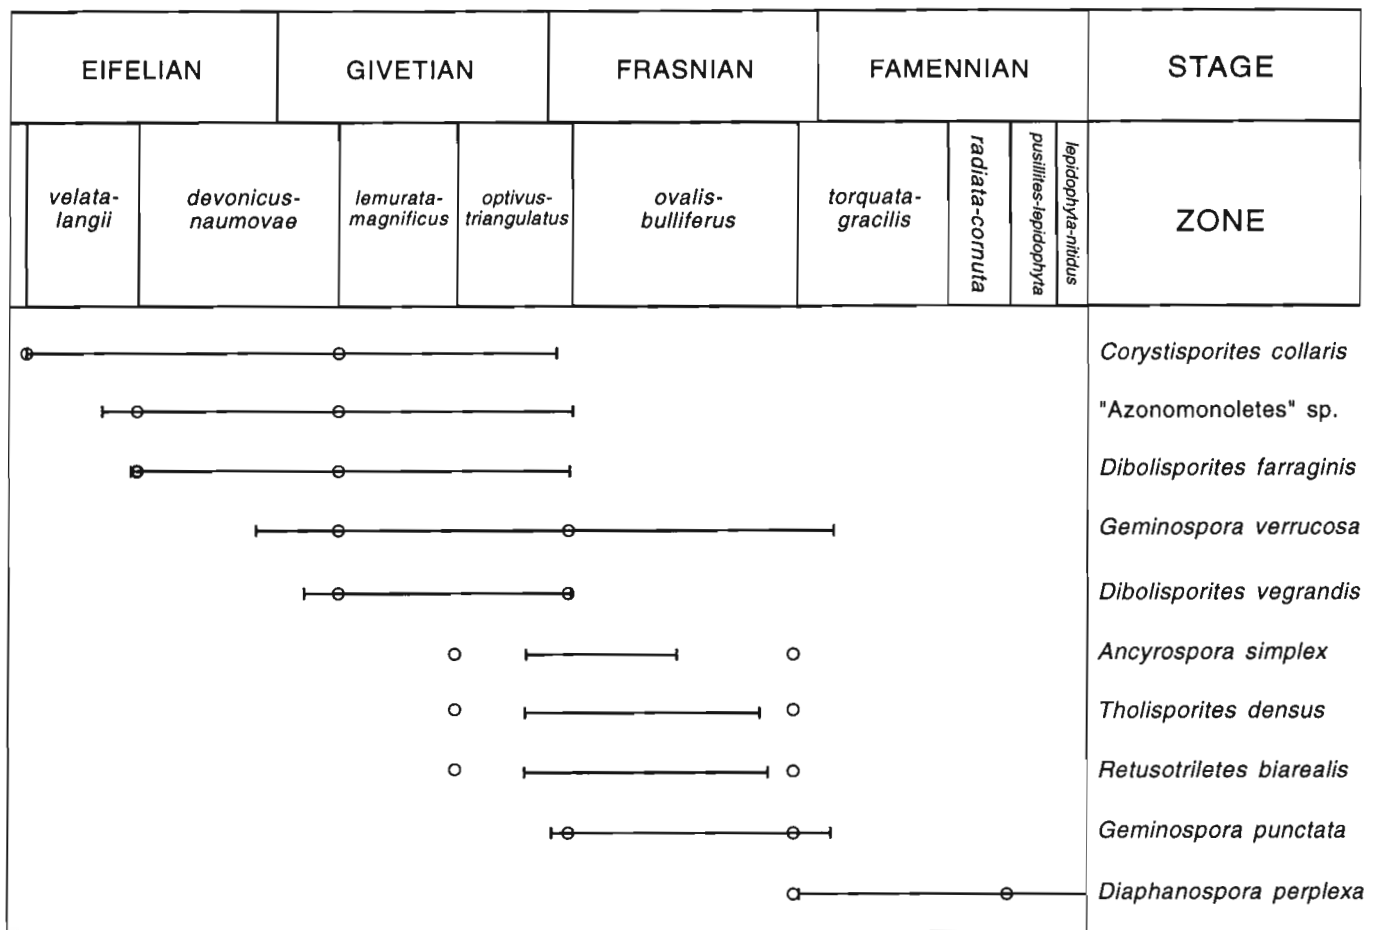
| EIFELIAN | | GIVETIAN | | FRASNIAN | FAMENNIAN | | | | STAGE |
|---|---|---|---|---|---|---|---|---|---|
| velata-langii | devonicus-naumovae | lemurata-magnificus | optivus-triangulatus | ovalis-bulliferus | torquata-gracilis | radiata-cornuta | pusillites-lepidophyta | lepidophyta-nitidus | ZONE |

Corystisporites collaris

"Azonomonoletes" sp.

Dibolisporites farraginis

Geminospora verrucosa

Dibolisporites vegrandis

Ancyrospora simplex

Tholisporites densus

Retusotriletes biarealis

Geminospora punctata

Diaphanospora perplexa